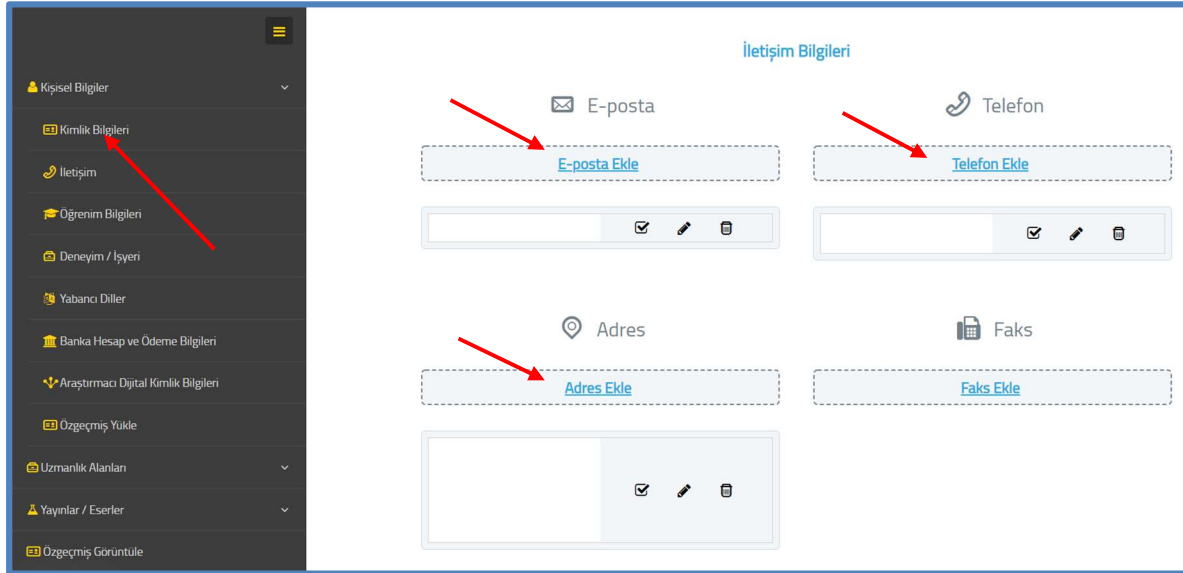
Kişisel Bilgiler
Kimlik Bilgileri
İletişim
Öğrenim Bilgileri
Deneyim / İşyeri
Yabancı Diller
Banka Hesap ve Ödeme Bilgileri
Araştırmacı Dijital Kimlik Bilgileri
Özgeçmiş Yükle
Uzmanlık Alanları
Yayınlar / Eserler
Özgeçmiş Görüntüle

İletişim Bilgileri

E-posta
E-posta Ekle

Telefon
Telefon Ekle

Adres
Adres Ekle

Faks
Faks Ekle